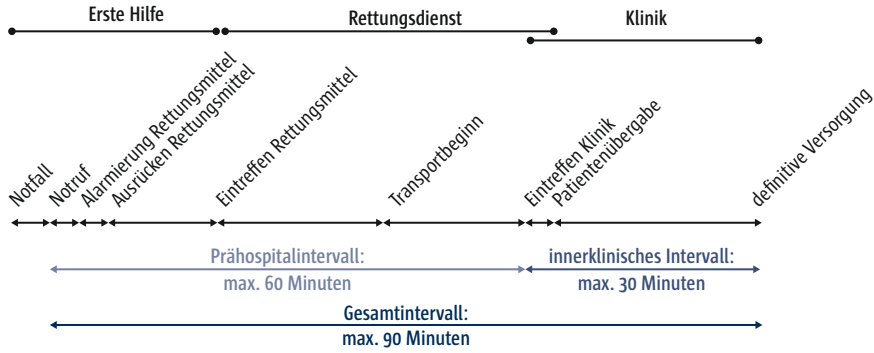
Erste Hilfe

Rettungsdienst

Klinik

Notfall

Notruf

Alarmierung Rettungsmittel

Ausrücken Rettungsmittel

Eintreffen Rettungsmittel

Transportbeginn

Eintreffen Klinik

Patientenübergabe

definitive Versorgung

Prähospitalintervall:
max. 60 Minuten

innerklinisches Intervall:
max. 30 Minuten

Gesamtintervall:
max. 90 Minuten